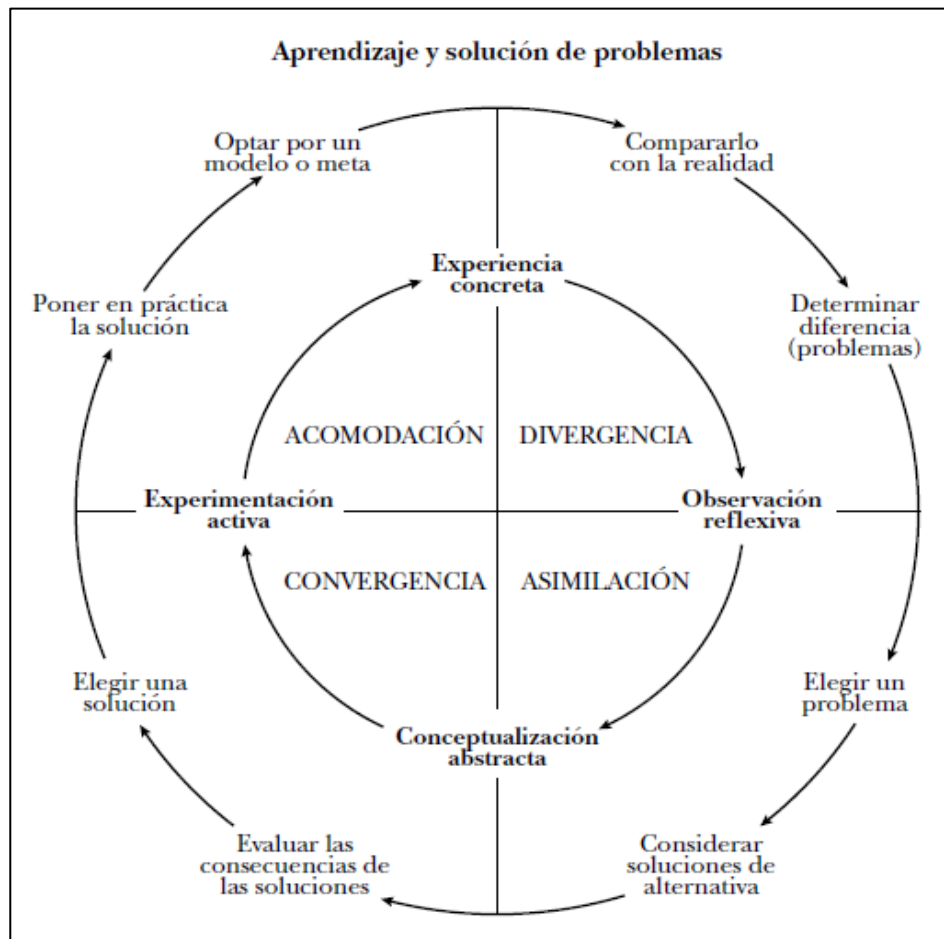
Aprendizaje y solución de problemas

Optar por un modelo o meta

Compararlo con la realidad

Experiencia concreta

Poner en práctica la solución

Determinar diferencia (problemas)

ACOMODACIÓN

DIVERGENCIA

Experimentación activa

Observación reflexiva

CONVERGENCIA

ASIMILACIÓN

Elegir una solución

Elegir un problema

Conceptualización abstracta

Evaluar las consecuencias de las soluciones

Considerar soluciones de alternativa